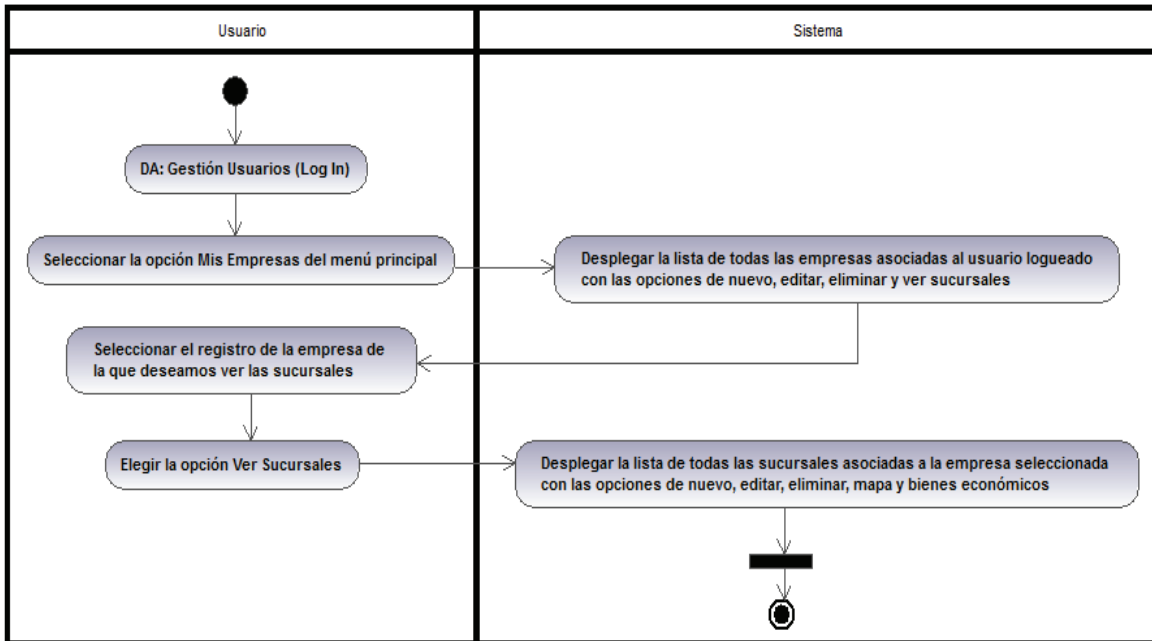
Usuario

Sistema

DA: Gestión Usuarios (Log In)

Seleccionar la opción Mis Empresas del menú principal

Desplegar la lista de todas las empresas asociadas al usuario logueado con las opciones de nuevo, editar, eliminar y ver sucursales

Seleccionar el registro de la empresa de la que deseamos ver las sucursales

Elegir la opción Ver Sucursales

Desplegar la lista de todas las sucursales asociadas a la empresa seleccionada con las opciones de nuevo, editar, eliminar, mapa y bienes económicos